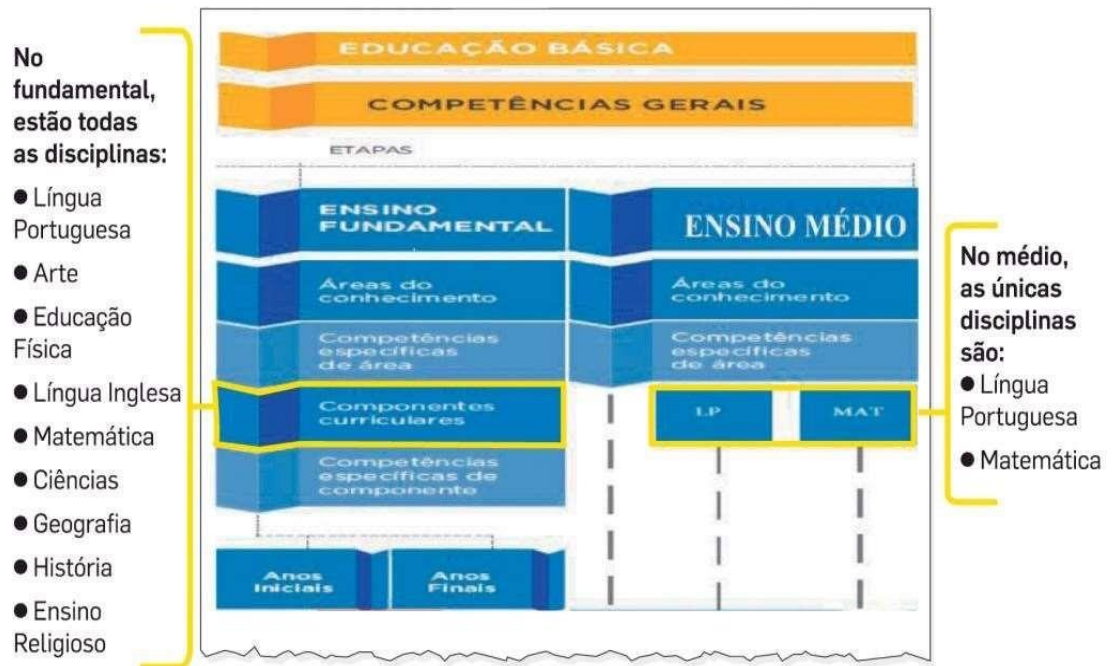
No fundamental, estão todas as disciplinas:

● Língua Portuguesa
● Arte
● Educação Física
● Língua Inglesa
● Matemática
● Ciências
● Geografia
● História
● Ensino Religioso

EDUCAÇÃO BÁSICA

COMPETÊNCIAS GERAIS

ETAPAS

ENSINO FUNDAMENTAL

Áreas do conhecimento

Competências específicas de área

Componentes curriculares

Competências específicas de componente

Anos Iniciais

Anos Finais

ENSINO MÉDIO

Áreas do conhecimento

Competências específicas de área

LP

MAT

No médio, as únicas disciplinas são:
● Língua Portuguesa
● Matemática